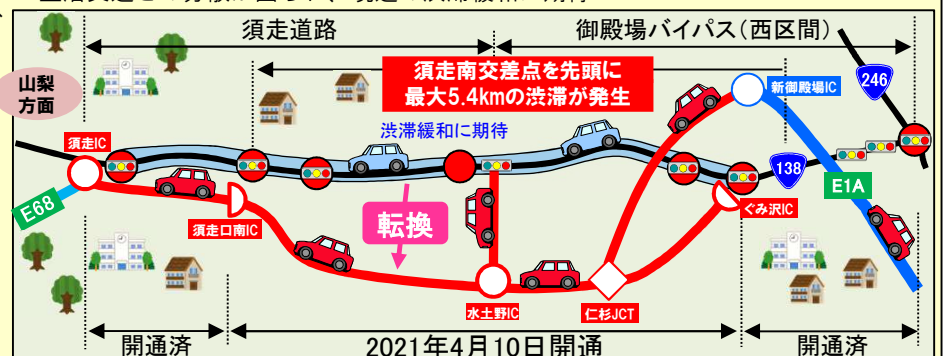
須走道路
御殿場バイパス(西区間)
須走南交差点を先頭に
最大5.4kmの渋滞が発生
山梨方面
渋滞緩和に期待
新御殿場IC
246
須走IC
138
E1A
E68
転換
須走口南IC
ぐみ沢IC
水土野IC
仁杉JCT
開通済
2021年4月10日開通
開通済